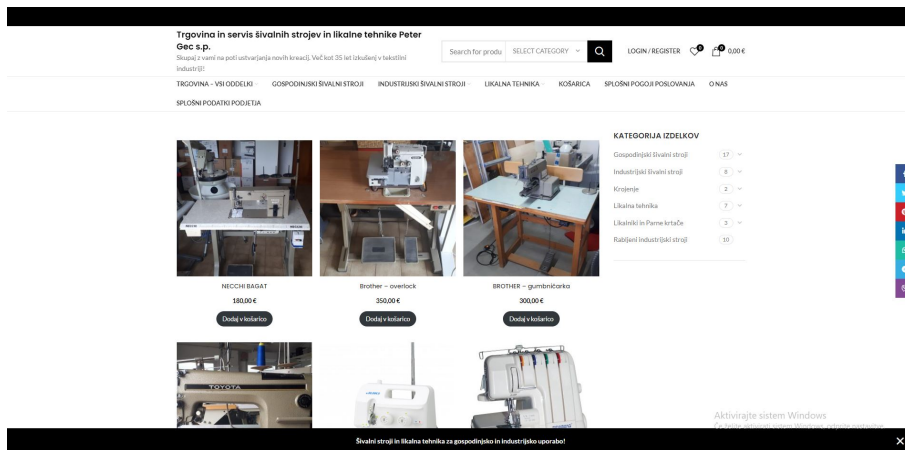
Trgovina in servis šivalnih strojev in likalne tehnike Peter Gec s.p.

Skupaj z vami na poti ustvarjanja novih kreacij. Več kot 35 let izkušenj v tekstilni industriji!

Search for produ SELECT CATEGORY

LOGIN / REGISTER 0 0 0,00 €

TRGOVINA – VSI ODDELKI GOSPODINJSKI ŠIVALNI STROJI INDUSTRIJSKI ŠIVALNI STROJI LIKALNA TEHNIKA KOŠARICA SPLOŠNI POGOJI POSLOVANJA O NAS

SPLOŠNI PODATKI PODJETJA

NECCHI BAGAT
180,00 €
Dodaj v košarico

Brother – overlock
350,00 €
Dodaj v košarico

BROTHER – gumbničarka
300,00 €
Dodaj v košarico

TOYOTA

KATEGORIJA IZDELKOV

Gospodinjski šivalni stroji 17
Industrijski šivalni stroji 8
Krojenje 2
Likalna tehnika 7
Likalniki in Parne krtače 3
Rabljeni industrijski stroji 10

Aktivirajte sistem Windows
Če želite aktivirati sistem Windows, odprite nastavitve.

Šivalni stroji in likalna tehnika za gospodinjsko in industrijsko uporabo!